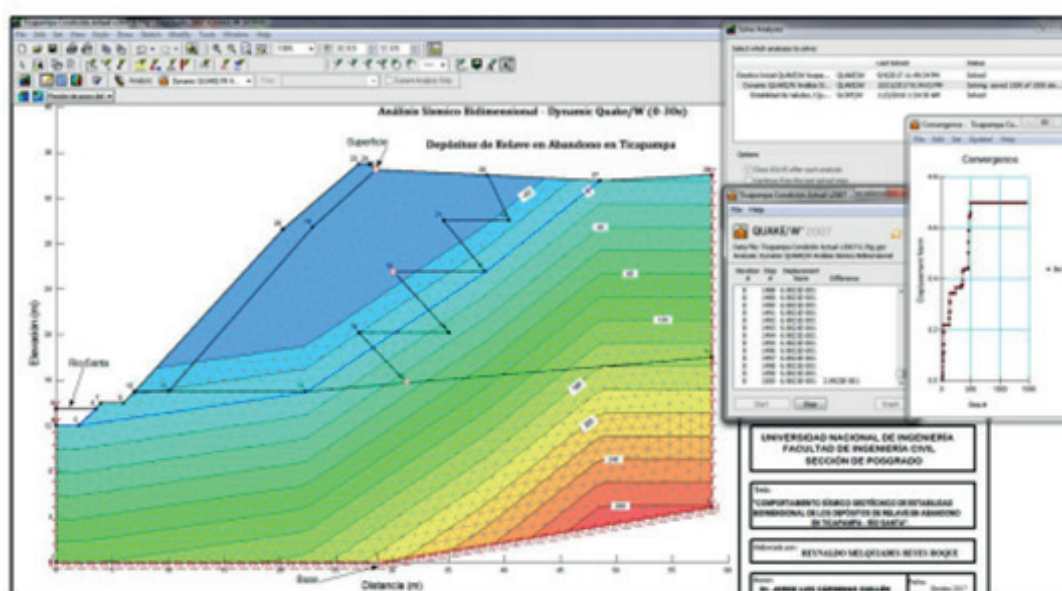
Análisis Sísmico Bidimensional - Dynamic Quake/W (0-30s)

Depósitos de Relave en Abandono en Ticapampa

Superficie

Río Santa

Elevación (m)

Distancia (m)

Base

Solve Analyses

Convergence - Ticapampa Co...

Convergencia

QUAKE/W 2007

Stop

UNIVERSIDAD NACIONAL DE INGENIERIA
FACULTAD DE INGENIERIA CIVIL
SECCIÓN DE POSGRADO

"COMPORTAMIENTO SÍSMICO GEOTÉCNICO DE ESTABILIDAD BIDIMENSIONAL DE LOS DEPÓSITOS DE RELAVES EN ABANDONO EN TICAPAMPA - RIO SANTA"

REYNALDO MELQUIADES REYES ROQUE